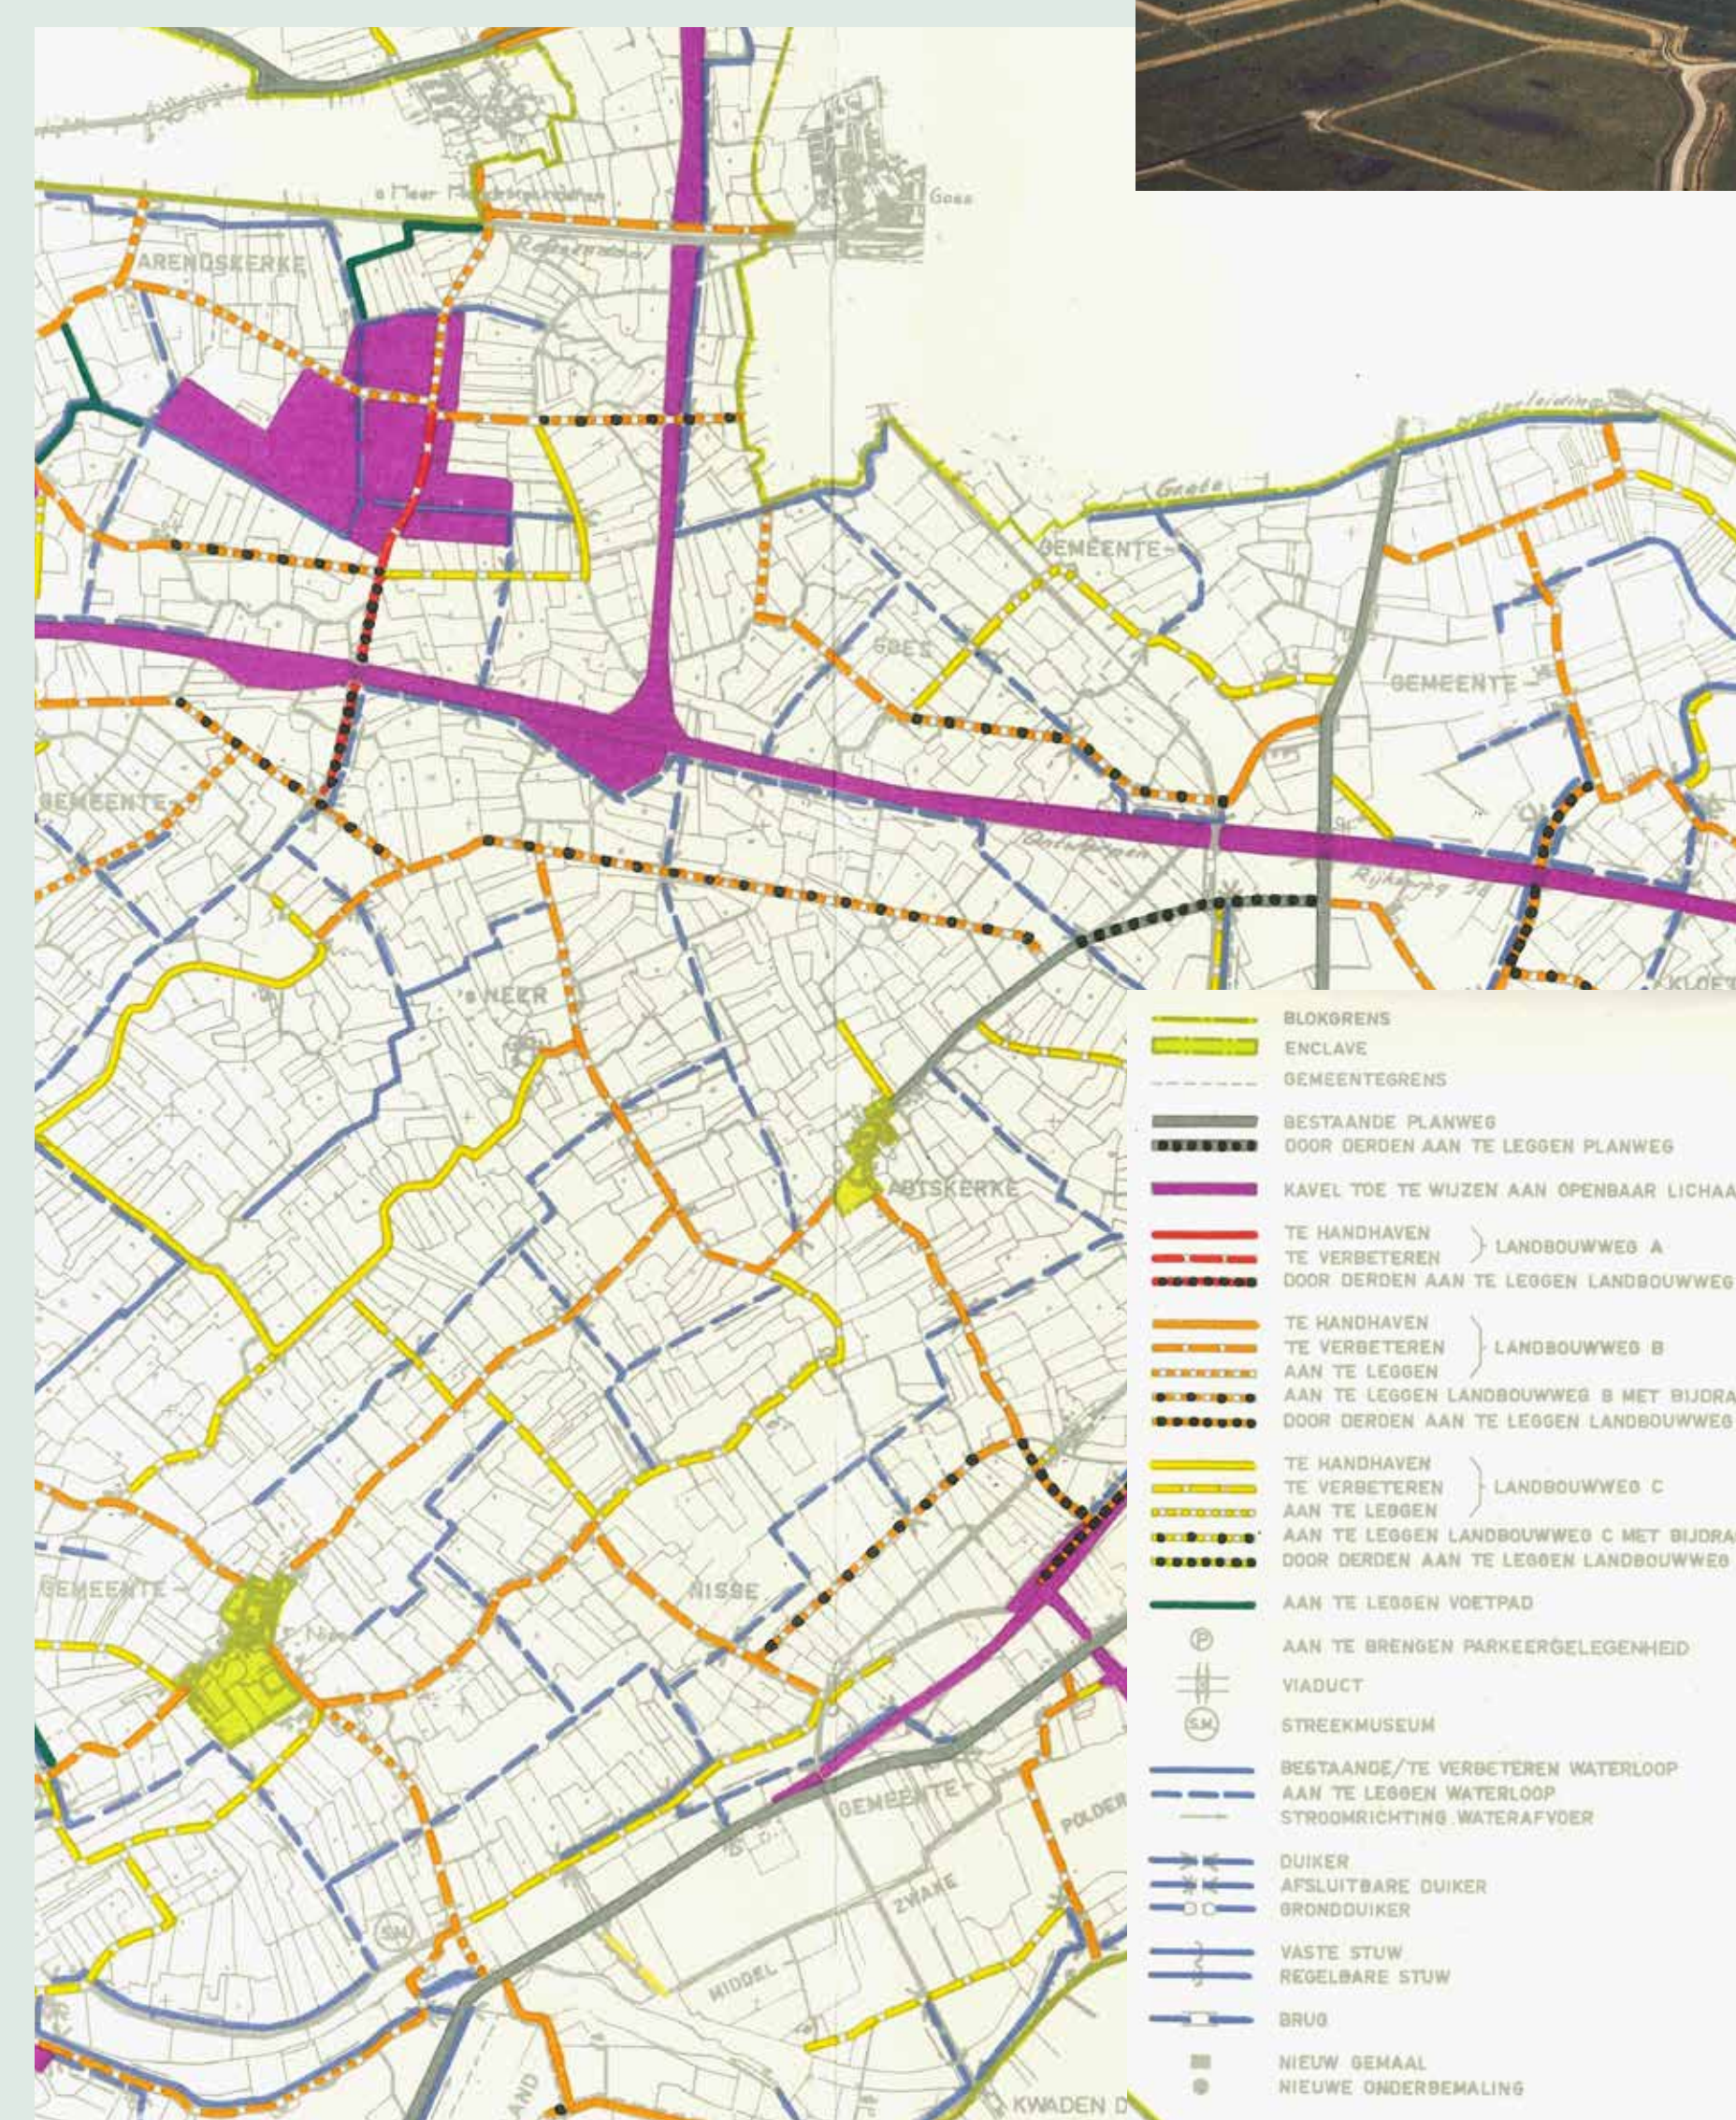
's Heer Arendskerkepolder
Goes
Rijksweg
ARENDSKERKE
Goote
GEMEENTE
GOES
GEMEENTE
GEMEENTE
Rijksweg 58
KLOET
'S HEER
ABTSKERKE
GEMEENTE
NISSE
S.M.
GEMEENTE
POLDER
ZWAKE
MIDDEL
AND
KWADEN D

BLOKGRENS
ENCLAVE
GEMEENTEGRENS
BESTAANDE PLANWEG
DOOR DERDEN AAN TE LEGGEN PLANWEG
KAVEL TOE TE WIJZEN AAN OPENBAAR LICHAA
TE HANDHAVEN
TE VERBETEREN
LANDBOUWWEG A
DOOR DERDEN AAN TE LEGGEN LANDBOUWWEG
TE HANDHAVEN
TE VERBETEREN
AAN TE LEGGEN
LANDBOUWWEG B
AAN TE LEGGEN LANDBOUWWEG B MET BIJDRA
DOOR DERDEN AAN TE LEGGEN LANDBOUWWEG
TE HANDHAVEN
TE VERBETEREN
AAN TE LEGGEN
LANDBOUWWEG C
AAN TE LEGGEN LANDBOUWWEG C MET BIJDRA
DOOR DERDEN AAN TE LEGGEN LANDBOUWWEG
AAN TE LEGGEN VOETPAD
P
AAN TE BRENGEN PARKEERGELEGENHEID
VIADUCT
S.M.
STREEKMUSEUM
BESTAANDE/TE VERBETEREN WATERLOOP
AAN TE LEGGEN WATERLOOP
STROOMRICHTING WATERAFVOER
DUIKER
AFSLUITBARE DUIKER
GRONDDUIKER
VASTE STUW
REGELBARE STUW
BRUG
NIEUW GEMAAL
NIEUWE ONDERBEMALING